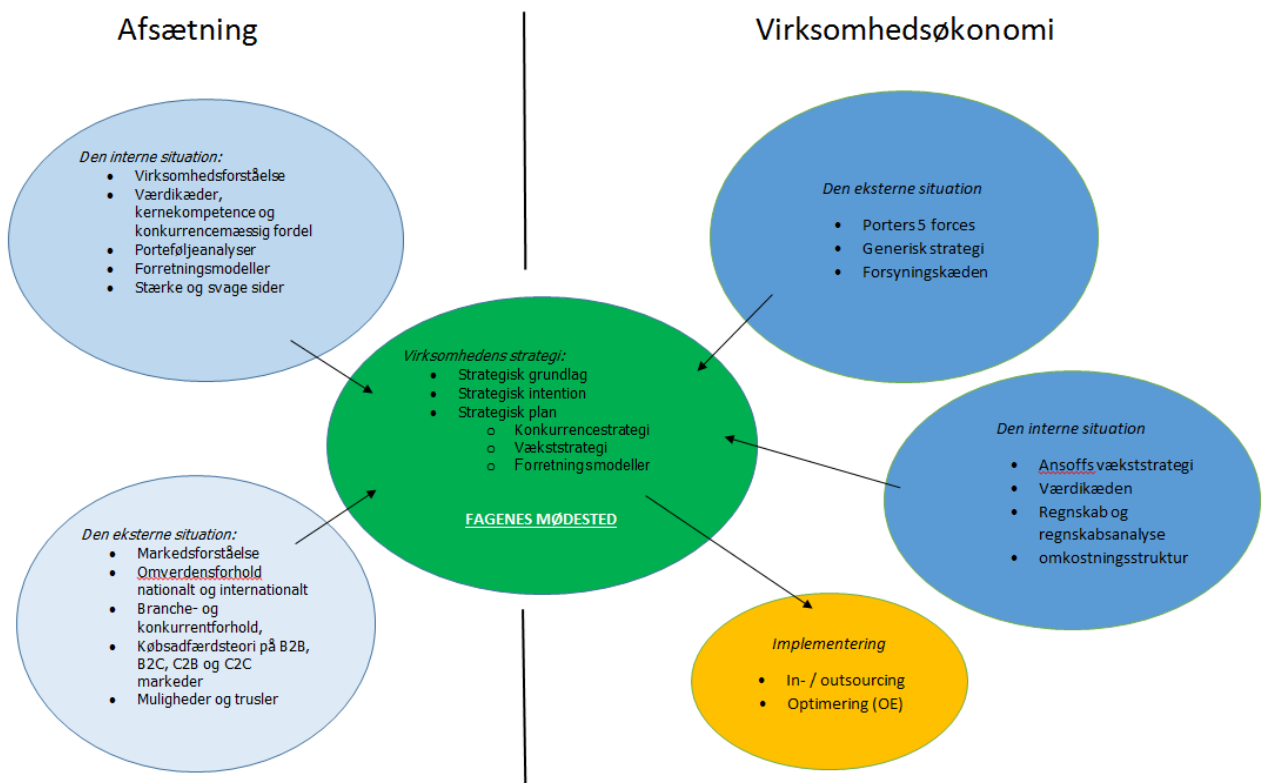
Afsætning

Virksomhedsøkonomi

Den interne situation:
- Virksomhedsforståelse
- Værdikæder, kernekompetence og konkurrencemæssig fordel
- Porteføljeanalyser
- Forretningsmodeller
- Stærke og svage sider

Den eksterne situation
- Porters 5 forces
- Generisk strategi
- Forsyningskæden

Virksomhedens strategi:
- Strategisk grundlag
- Strategisk intention
- Strategisk plan
  - Konkurrencestrategi
  - Vækststrategi
  - Forretningsmodeller

FAGENES MØDESTED

Den interne situation
- Ansoffs vækststrategi
- Værdikæden
- Regnskab og regnskabsanalyse
- omkostningsstruktur

Den eksterne situation:
- Markedsforståelse
- Omverdensforhold nationalt og internationalt
- Branche- og konkurrentforhold,
- Købsadfærdsteori på B2B, B2C, C2B og C2C markeder
- Muligheder og trusler

Implementering
- In- / outsourcing
- Optimering (OE)